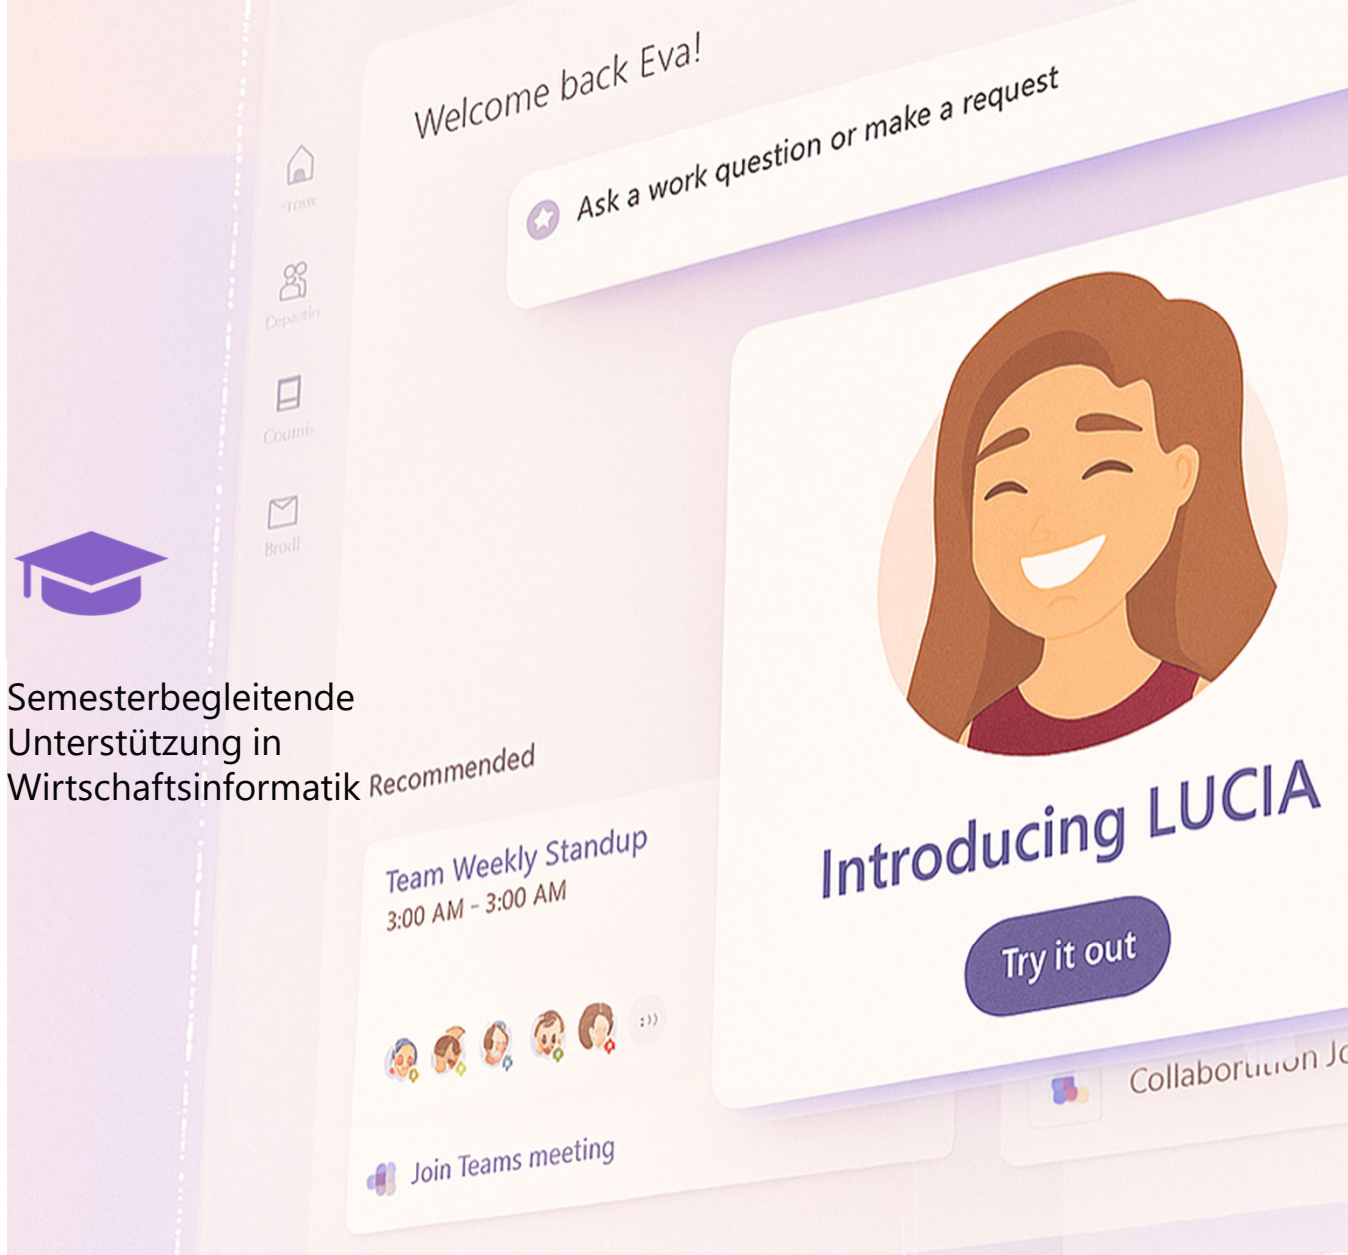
Welcome back Eva!

Ask a work question or make a request

Home

Cepantin

Coumis

Brodl

Semesterbegleitende Unterstützung in Wirtschaftsinformatik

Recommended

Team Weekly Standup
3:00 AM - 3:00 AM

Join Teams meeting

Introducing LUCIA

Try it out

Collaboration Jo